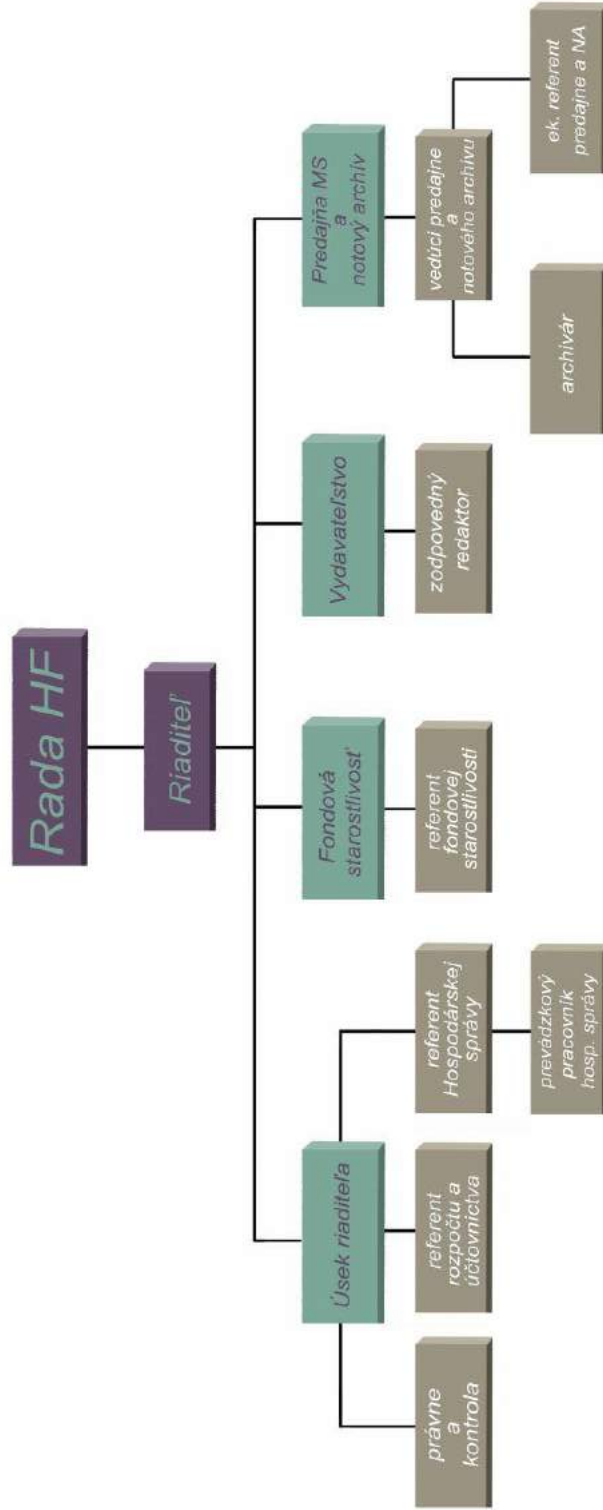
Rada HF

Riaditeľ

Úsek riaditeľa

právne a kontrola

referent rozpočtu a účtovníctva

referent Hospodárskej správy

prevádzkový pracovník hosp. správy

Fondová starostlivosť

referent fondovej starostlivosti

Vydavateľstvo

zodpovedný redaktor

Predajňa MS a notový archív

vedúci predajne a notového archívu

archivár

ek. referent predajne a NA